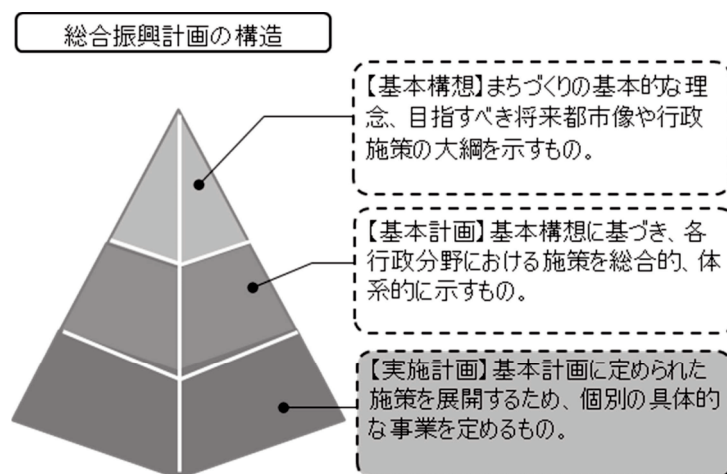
総合振興計画の構造

【基本構想】まちづくりの基本的な理念、目指すべき将来都市像や行政施策の大綱を示すもの。

【基本計画】基本構想に基づき、各行政分野における施策を総合的、体系的に示すもの。

【実施計画】基本計画に定められた施策を展開するため、個別の具体的な事業を定めるもの。